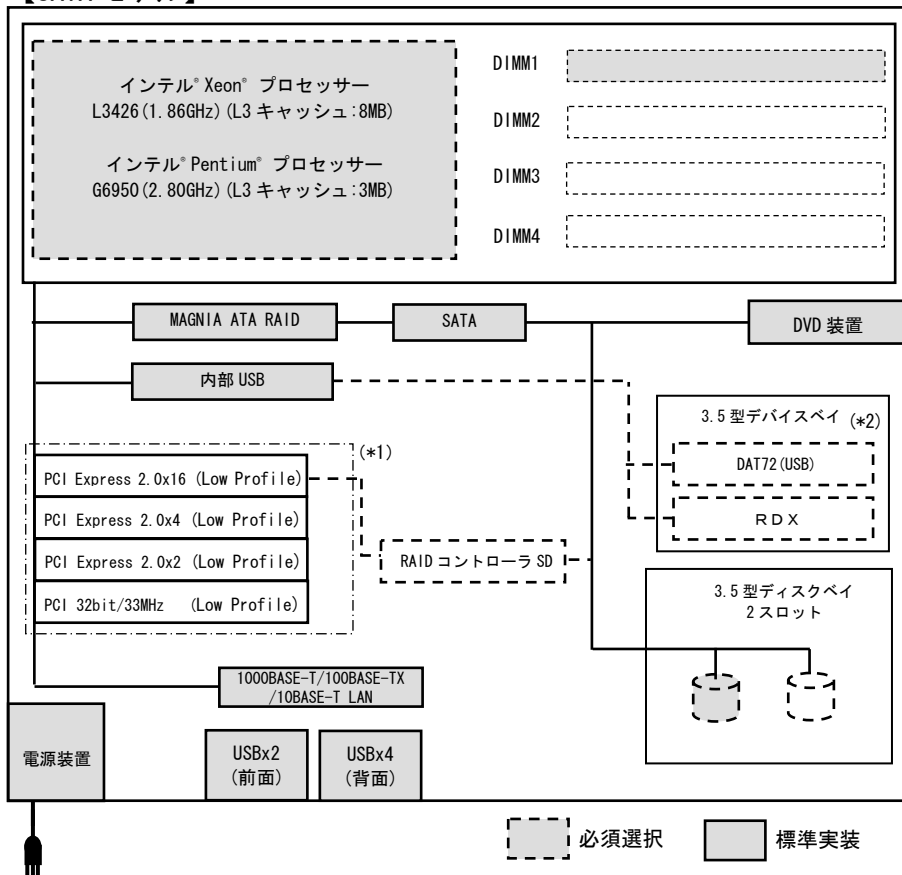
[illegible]

インテル® Xeon® プロセッサー
L3426(1.86GHz)(L3 キャッシュ:8MB)

インテル® Pentium® プロセッサー
G6950(2.80GHz)(L3 キャッシュ:3MB)

DIMM1

DIMM2

DIMM3

DIMM4

MAGNIA ATA RAID

SATA

DVD 装置

内部 USB

3.5 型デバイスベイ (*2)

DAT72(USB)

RDX

(*1)

PCI Express 2.0x16 (Low Profile)

PCI Express 2.0x4 (Low Profile)

PCI Express 2.0x2 (Low Profile)

PCI 32bit/33MHz (Low Profile)

RAID コントローラ SD

3.5 型ディスクベイ
2 スロット

1000BASE-T/100BASE-TX
/10BASE-T LAN

電源装置

USBx2
(前面)

USBx4
(背面)

必須選択

標準実装